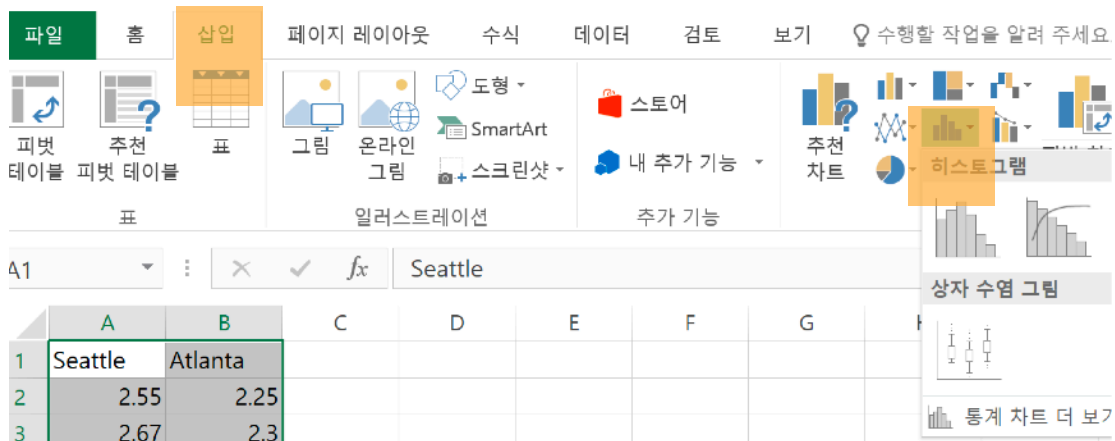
파일 홈 삽입 페이지 레이아웃 수식 데이터 검토 보기 수행할 작업을 알려 주세요.

피벗 테이블 추천 피벗 테이블 표
표

그림 온라인 그림 도형 SmartArt 스크린샷
일러스트레이션

스토어
내 추가 기능
추가 기능

추천 차트

히스토그램

상자 수염 그림

통계 차트 더 보기

A1 Seattle

| | A | B | C | D | E | F | G | H |
|---|---|---|---|---|---|---|---|---|
| 1 | Seattle | Atlanta | | | | | | |
| 2 | 2.55 | 2.25 | | | | | | |
| 3 | 2.67 | 2.3 | | | | | | |